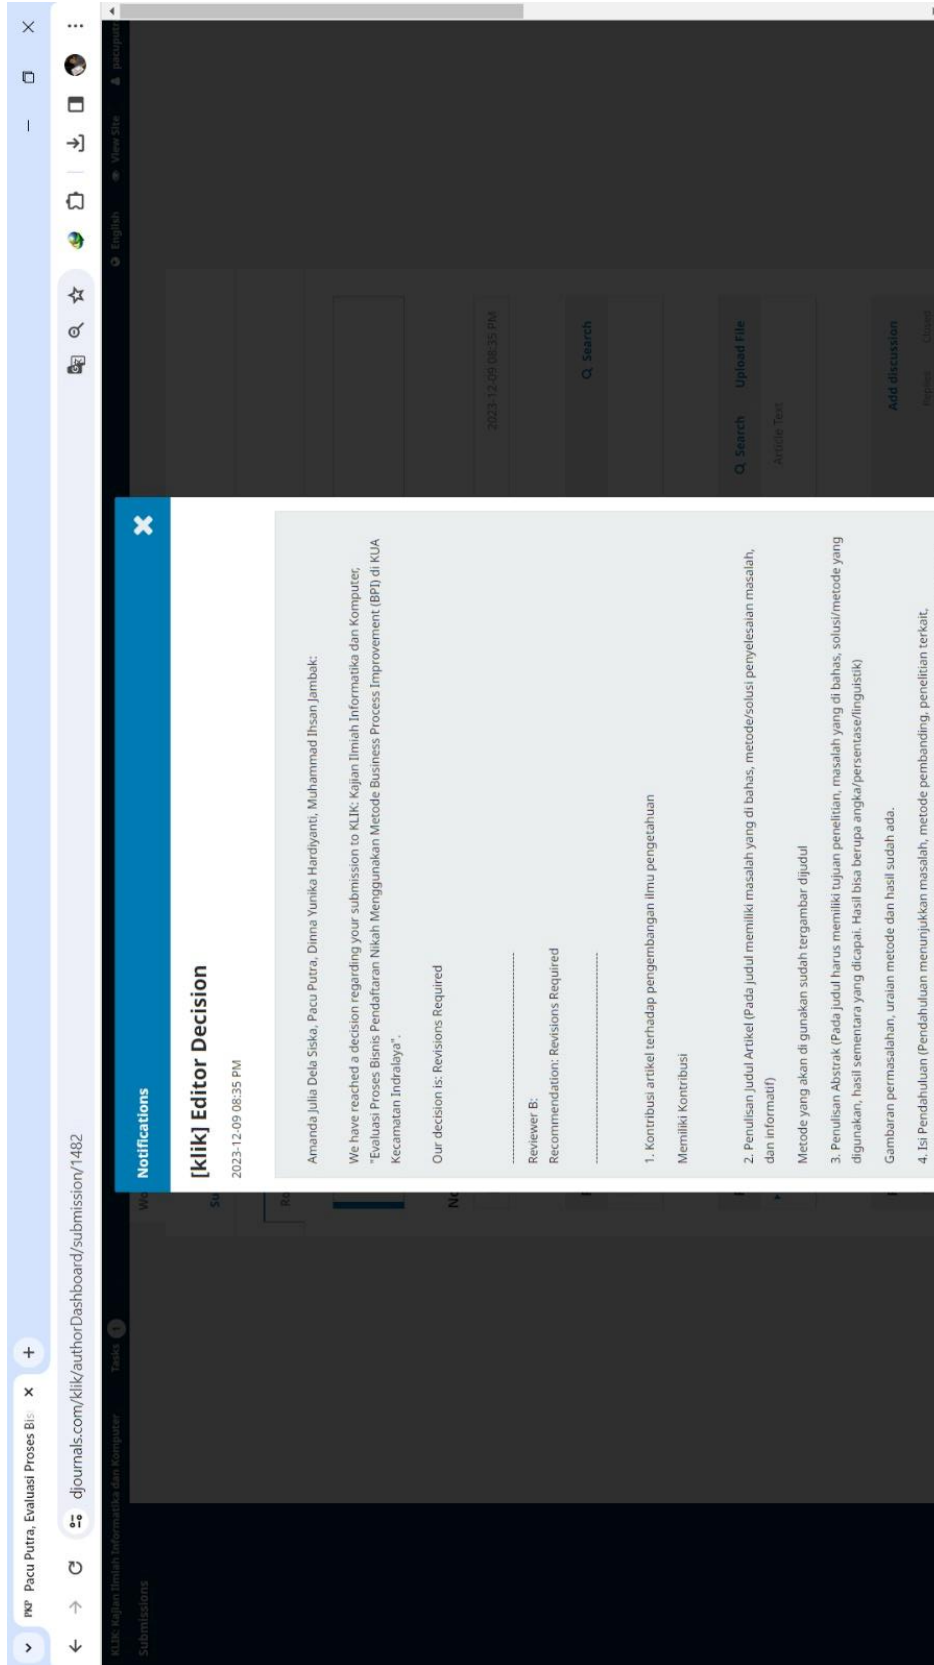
PKP Pacu Putra, Evaluasi Proses Bis ×

djournals.com/klik/authorDashboard/submission/1482

KLIK: Kajian Ilmiah Informatika dan Komputer

Tasks

English View Site pacuputra

Submissions

Notifications

[klik] Editor Decision

2023-12-09 08:35 PM

Amanda Julia Dela Siska, Pacu Putra, Dinna Yunika Hardiyanti, Muhammad Ihsan Jambak:

We have reached a decision regarding your submission to KLIK: Kajian Ilmiah Informatika dan Komputer, "Evaluasi Proses Bisnis Pendaftaran Nikah Menggunakan Metode Business Process Improvement (BPI) di KUA Kecamatan Indralaya".

Our decision is: Revisions Required

Reviewer B:
Recommendation: Revisions Required

1. Kontribusi artikel terhadap pengembangan ilmu pengetahuan

Memiliki Kontribusi

2. Penulisan Judul Artikel (Pada judul memiliki masalah yang di bahas, metode/solusi penyelesaian masalah, dan informatif)

Metode yang akan di gunakan sudah tergambar dijudul

3. Penulisan Abstrak (Pada judul harus memiliki tujuan penelitian, masalah yang di bahas, solusi/metode yang digunakan, hasil sementara yang dicapai. Hasil bisa berupa angka/persentase/linguistik)

Gambaran permasalahan, uraian metode dan hasil sudah ada.

4. Isi Pendahuluan (Pendahuluan menunjukkan masalah, metode pembanding, penelitian terkait,

2023-12-09 08:35 PM

Search

Search Upload File

Article Text

Add discussion